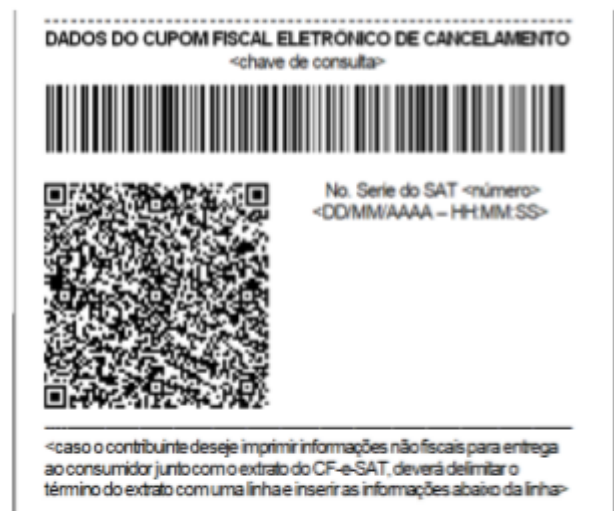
DADOS DO CUPOM FISCAL ELETRONICO DE CANCELAMENTO
<chave de consulta>

No. Serie do SAT <número>
<DD/MM/AAAA – HH:MM:SS>

<caso o contribuinte deseje imprimir informações não fiscais para entrega ao consumidor junto com o extrato do CF-e-SAT, deverá delimitar o término do extrato com uma linha e inserir as informações abaixo da linha>